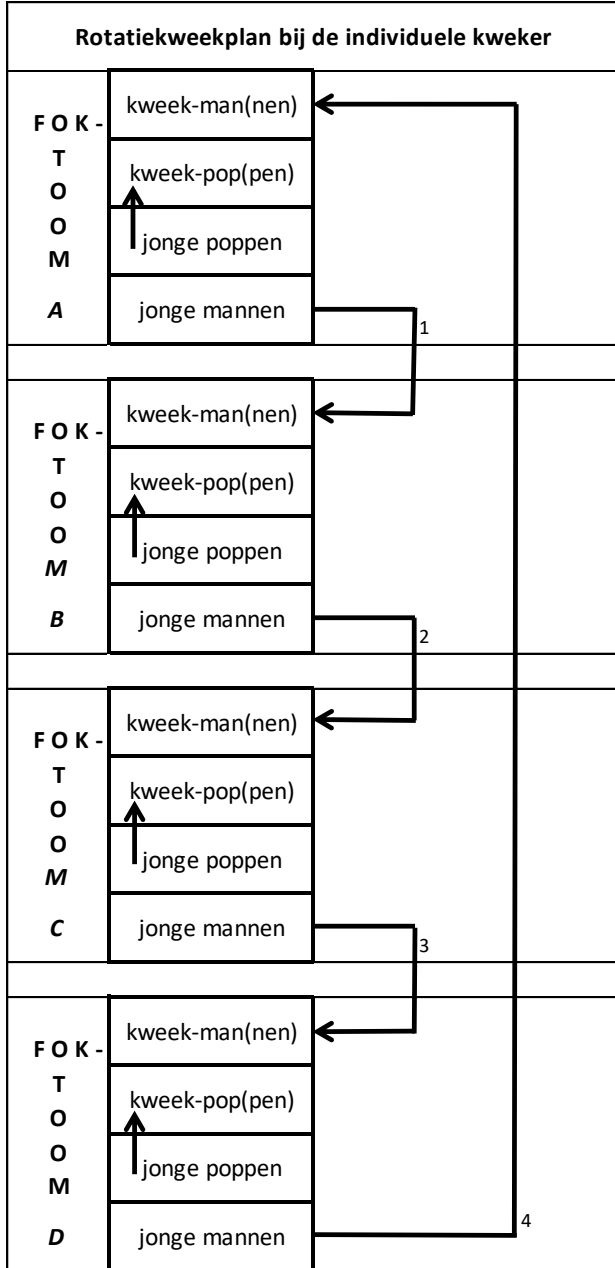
Rotatiekweekplan bij de individuele kweker

FOK-
T
O
O
M
A

kweek-man(nen)
kweek-pop(pen)
jonge poppen
jonge mannen

1

FOK-
T
O
O
M
B

kweek-man(nen)
kweek-pop(pen)
jonge poppen
jonge mannen

2

FOK-
T
O
O
M
C

kweek-man(nen)
kweek-pop(pen)
jonge poppen
jonge mannen

3

FOK-
T
O
O
M
D

kweek-man(nen)
kweek-pop(pen)
jonge poppen
jonge mannen

4